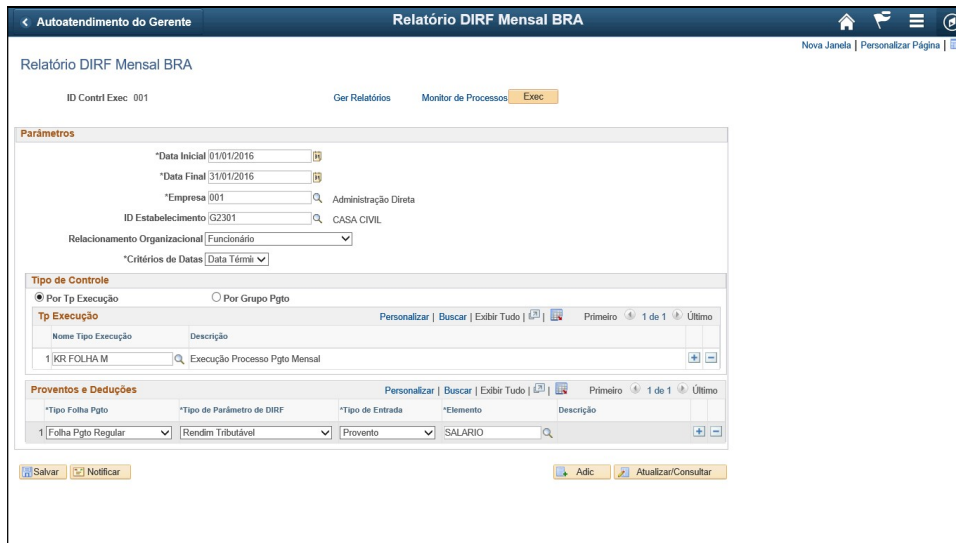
< Autoatendimento do Gerente

Relatório DIRF Mensal BRA

Nova Janela | Personalizar Página |

Relatório DIRF Mensal BRA

ID Contrl Exec 001

Ger Relatórios

Monitor de Processos

Exec

Parâmetros

*Data Inicial 01/01/2016

*Data Final 31/01/2016

*Empresa 001 Administração Direta

ID Estabelecimento G2301 CASA CIVIL

Relacionamento Organizacional Funcionário

*Critérios de Datas Data Términ

Tipo de Controle

Por Tp Execução

Por Grupo Pgto

Tp Execução

Personalizar | Buscar | Exibir Tudo | Primeiro 1 de 1 Último

| Nome Tipo Execução | Descrição |
|---|---|
| 1 KR FOLHA M | Execução Processo Pgto Mensal |

Proventos e Deduções

Personalizar | Buscar | Exibir Tudo | Primeiro 1 de 1 Último

| *Tipo Folha Pgto | *Tipo de Parâmetro de DIRF | *Tipo de Entrada | *Elemento | Descrição |
|---|---|---|---|---|
| 1 Folha Pgto Regular | Rendim Tributável | Provento | SALARIO | |

Salvar

Notificar

Adic

Atualizar/Consultar